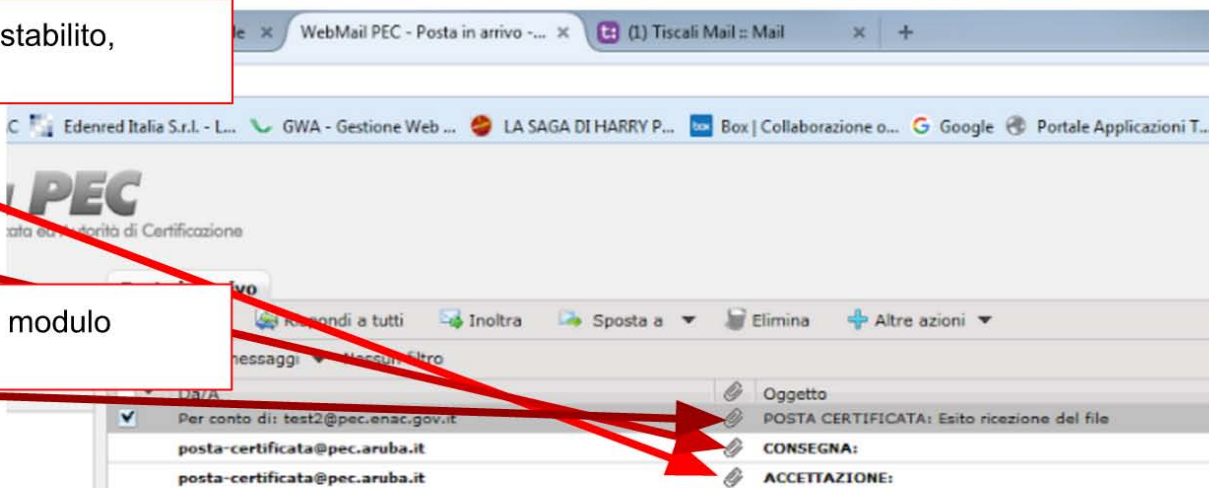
stabilito,

le × WebMail PEC - Posta in arrivo -... × (1) Tiscali Mail :: Mail × +

C Edenred Italia S.r.l. - L... GWA - Gestione Web ... LA SAGA DI HARRY P... Box | Collaborazione o... Google Portale Applicazioni T...

PEC
cata ed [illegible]torità di Certificazione

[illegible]ivo

modulo

Rispondi a tutti Inoltra Sposta a ▼ Elimina Altre azioni ▼

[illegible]essaggi ▼ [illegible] filtro

| | Da/A | | Oggetto |
|---|---|---|---|
| ✔ | Per conto di: test2@pec.enac.gov.it | | POSTA CERTIFICATA: Esito ricezione del file |
| | posta-certificata@pec.aruba.it | | CONSEGNA: |
| | posta-certificata@pec.aruba.it | | ACCETTAZIONE: |